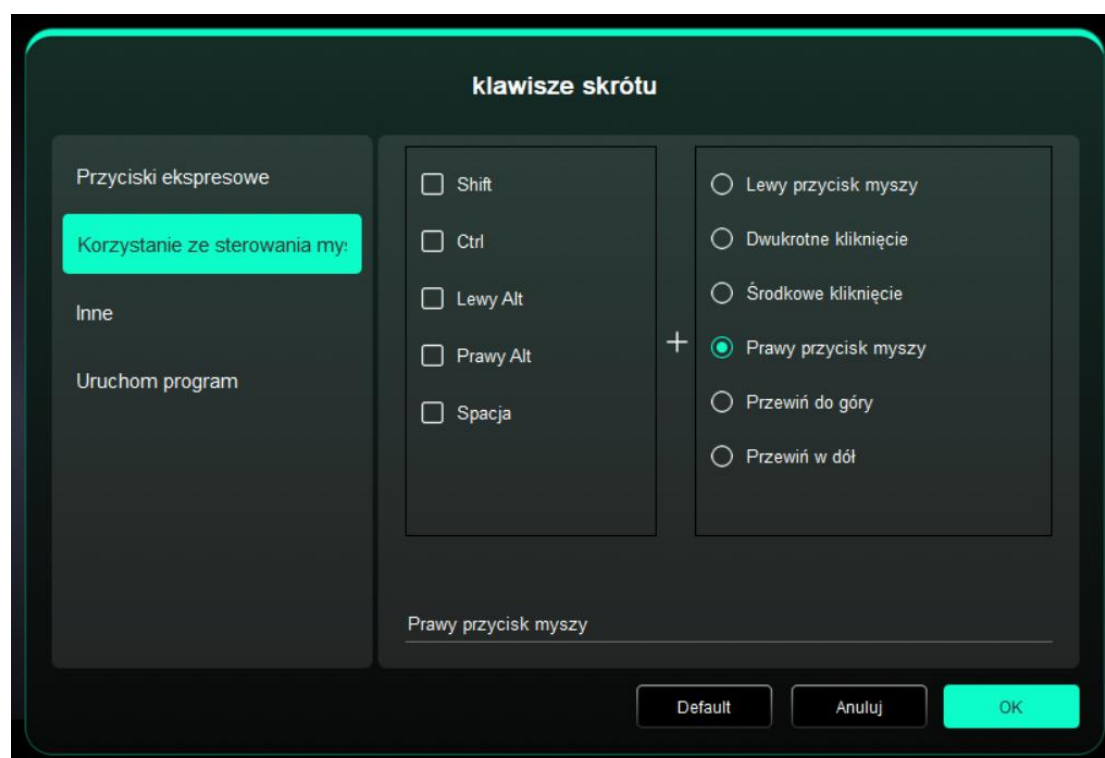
klawisze skrótu

Przyciski ekspresowe

Korzystanie ze sterowania my:

Inne

Uruchom program

Shift

Ctrl

Lewy Alt

Prawy Alt

Spacja

+

Lewy przycisk myszy

Dwukrotne kliknięcie

Środkowe kliknięcie

Prawy przycisk myszy

Przewiń do góry

Przewiń w dół

Prawy przycisk myszy

Default

Anuluj

OK